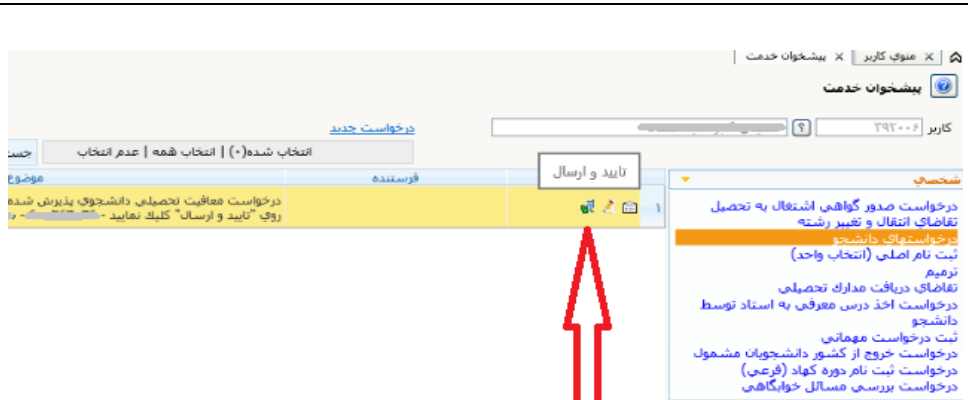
منوي كاربر | پيشخوان خدمت

پيشخوان خدمت

كاربر ۳۹۲۰۰۶ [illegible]

درخواست جديد

انتخاب شده(۰) | انتخاب همه | عدم انتخاب

جست

تاييد و ارسال

فرستنده

موضوع

۱

درخواست معافيت تحصيلي دانشجوي پذيرش شده
روي "تاييد و ارسال" كليك نماييد - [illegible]

شخصي

درخواست صدور گواهي اشتغال به تحصيل
تقاضاي انتقال و تغيير رشته
درخواستهاي دانشجو
ثبت نام اصلي (انتخاب واحد)
ترميم
تقاضاي دريافت مدارك تحصيلي
درخواست اخذ درس معرفي به استاد توسط دانشجو
ثبت درخواست مهماني
درخواست خروج از كشور دانشجويان مشمول
درخواست ثبت نام دوره كهاد (فرعي)
درخواست بررسي مسائل خوابگاهي